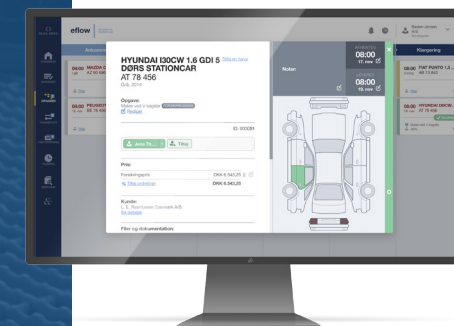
eflow

Ankomst

08:00 MAZDA C
AZ 90 956

08:00 PEUGEOT
EB 18 450

HYUNDAI I30CW 1.6 GDI 5 DØRS STATIONCAR
Tilføj en farve
AT 78 456
Grå, 2014

Opgave:
Skade ved V bagdør
Rediger

ID: 000031

Jens Th...
Tilføj

Pris:
Forsikringspris DKK 6.543,25
Tilføj ordrelinje DKK 6.543,25

Kunde:
L. E. Rasmussen Danmark A/S
Se kunden

Filer og dokumentation:

Noter:

08:00
17. nov

08:00
19. nov

Klargøring

08:00 FIAT PUNTO 1.2
BB 13 602

08:00 HYUNDAI I30CW
AT 78 456